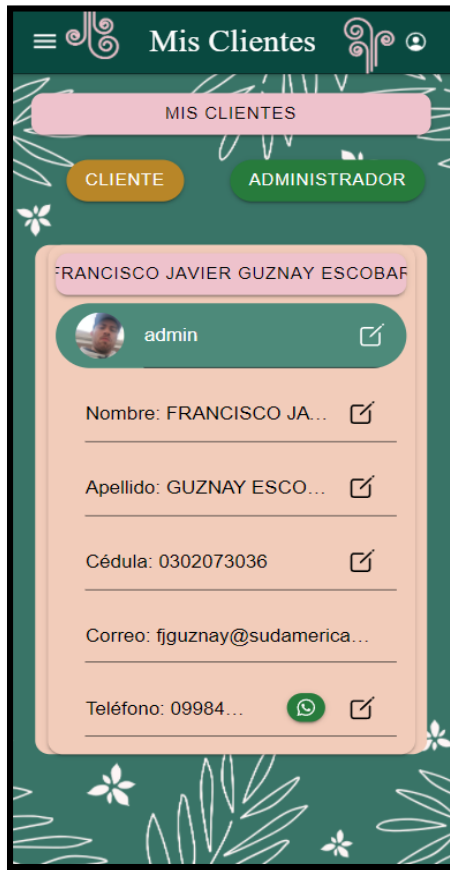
Mis Clientes

MIS CLIENTES

CLIENTE

ADMINISTRADOR

FRANCISCO JAVIER GUZNAY ESCOBAR

admin

Nombre: FRANCISCO JA...

Apellido: GUZNAY ESCO...

Cédula: 0302073036

Correo: fjguznay@sudamerica...

Teléfono: 09984...